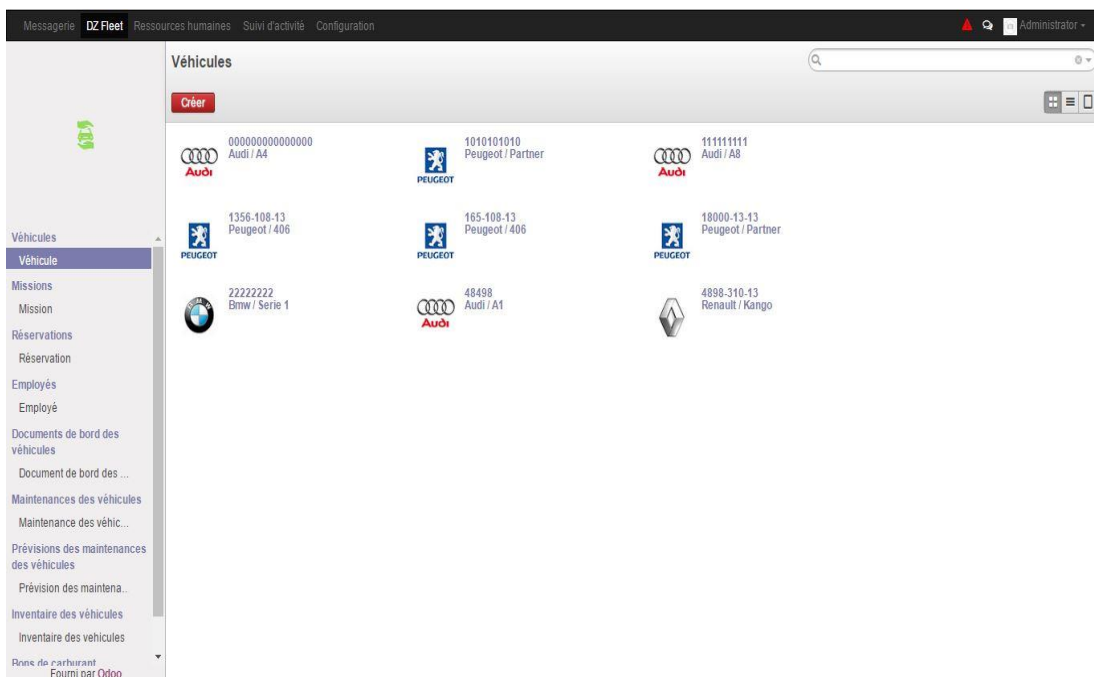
Messagerie DZ Fleet Ressources humaines Suivi d'activité Configuration

Administrator

Véhicules

Créer

Véhicules
Véhicule
Missions
Mission
Réservations
Réservation
Employés
Employé
Documents de bord des véhicules
Document de bord des ...
Maintenances des véhicules
Maintenance des véhic...
Prévisions des maintenances des véhicules
Prévision des maintena..
Inventaire des véhicules
Inventaire des vehicules
Bons de carburant
Fourni par Odoo

000000000000000
Audi / A4
Audi

1010101010
Peugeot / Partner
PEUGEOT

111111111
Audi / A8
Audi

1356-108-13
Peugeot / 406
PEUGEOT

165-108-13
Peugeot / 406
PEUGEOT

18000-13-13
Peugeot / Partner
PEUGEOT

22222222
Bmw / Serie 1

48498
Audi / A1
Audi

4898-310-13
Renault / Kango